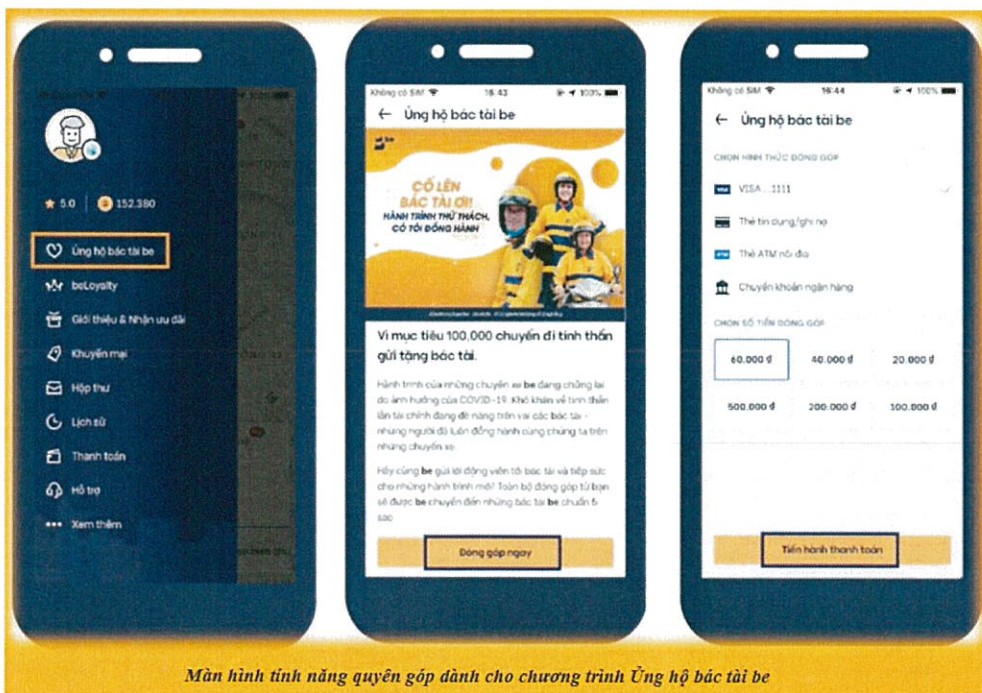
★ 5.0 | 152.380

Ủng hộ bác tài be

beLoyalty

Giới thiệu & Nhận ưu đãi

Khuyến mại

Hộp thư

Lịch sử

Thanh toán

Hỗ trợ

Xem thêm

Không có SIM 16:43 100%

← Ủng hộ bác tài be

CỐ LÊN BÁC TÀI ƠI! HÀNH TRÌNH THỬ THÁCH, CÓ TÔI ĐỒNG HÀNH

Vì mục tiêu 100,000 chuyến đi tinh thần gửi tặng bác tài.

Hành trình của những chuyến xe be đang chững lại do ảnh hưởng của COVID-19. Khó khăn về tinh thần lẫn tài chính đang đè nặng trên vai các bác tài - những người đã luôn đồng hành cùng chúng ta trên những chuyến xe.

Hãy cùng be gửi lời động viên tới bác tài và tiếp sức cho những hành trình mới! Toàn bộ đóng góp từ bạn sẽ được be chuyển đến những bác tài be chuẩn 5 sao

Đóng góp ngay

Không có SIM 16:44 100%

← Ủng hộ bác tài be

CHỌN HÌNH THỨC ĐÓNG GÓP

VISA ...1111

Thẻ tín dụng/ghi nợ

Thẻ ATM nội địa

Chuyển khoản ngân hàng

CHỌN SỐ TIỀN ĐÓNG GÓP

| 60.000 đ | 40.000 đ | 20.000 đ |
|---|---|---|
| 500.000 đ | 200.000 đ | 100.000 đ |

Tiến hành thanh toán

Màn hình tính năng quyên góp dành cho chương trình Ủng hộ bác tài be